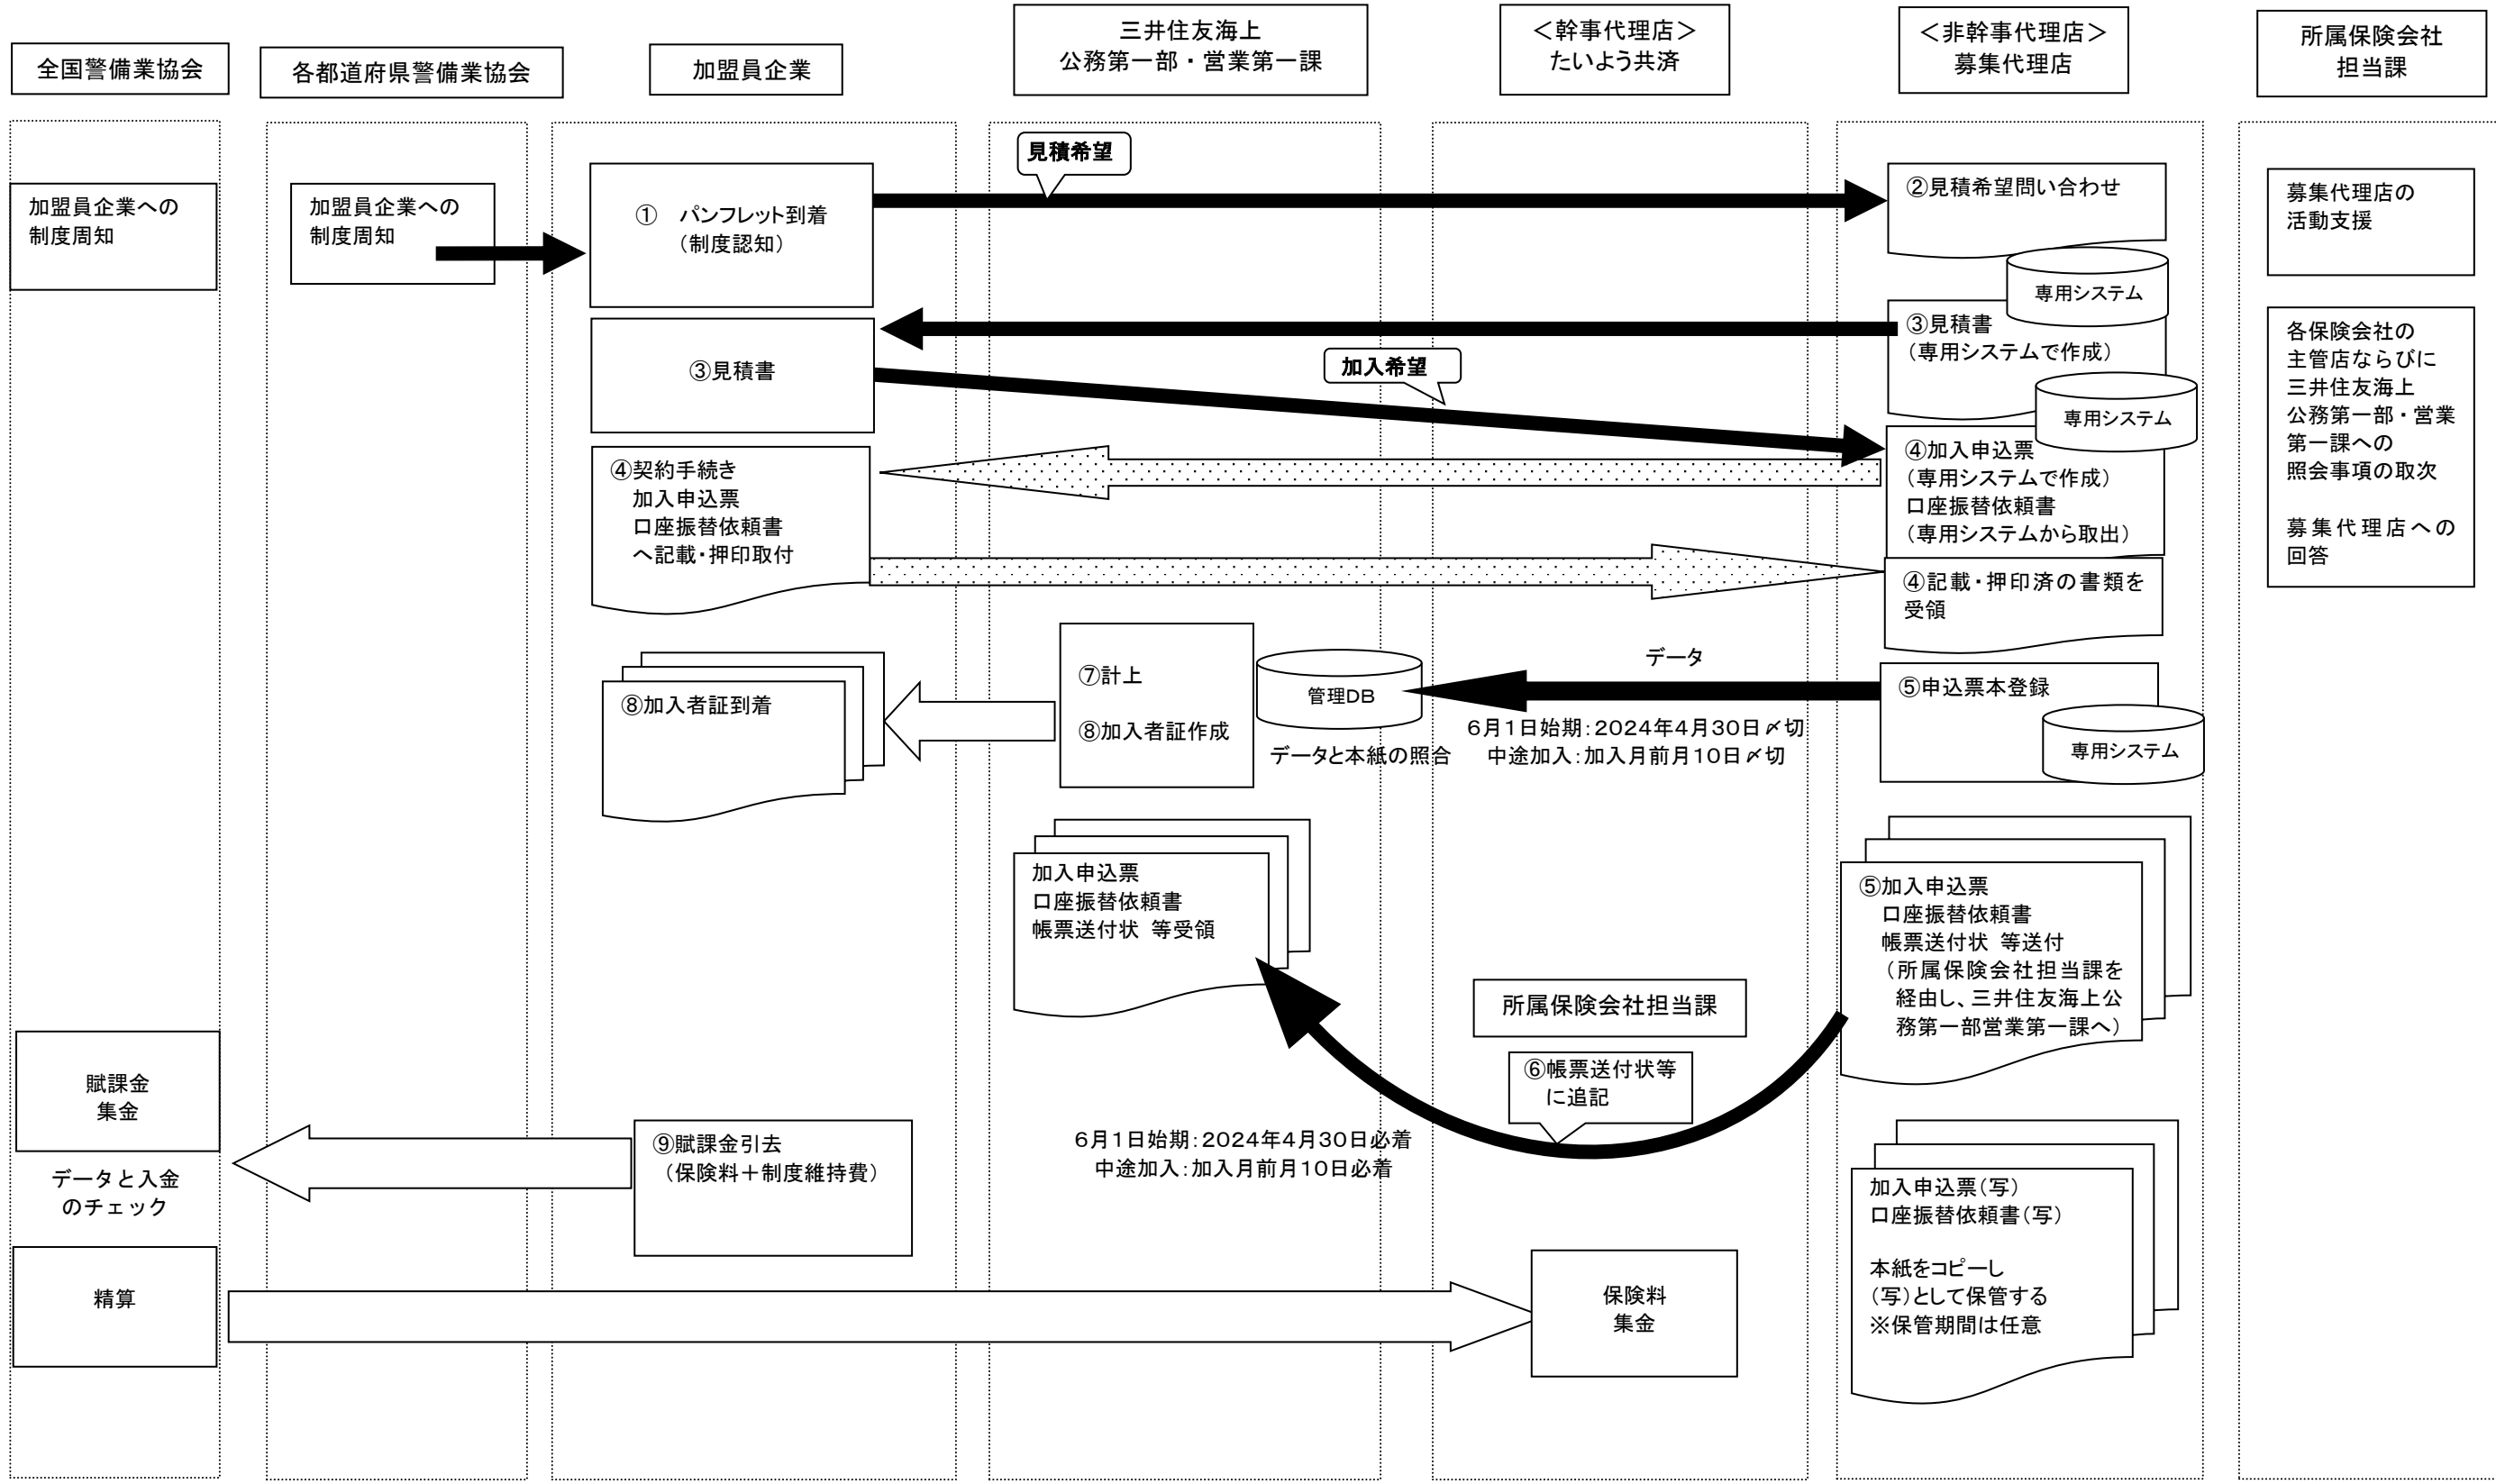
全国警備業協会

各都道府県警備業協会

加盟員企業

三井住友海上
公務第一部・営業第一課

＜幹事代理店＞
たいよう共済

＜非幹事代理店＞
募集代理店

所属保険会社
担当課

加盟員企業への
制度周知

加盟員企業への
制度周知

見積希望

①　パンフレット到着
（制度認知）

②見積希望問い合わせ

募集代理店の
活動支援

専用システム

③見積書

③見積書
（専用システムで作成）

加入希望

専用システム

各保険会社の
主管店ならびに
三井住友海上
公務第一部・営業
第一課への
照会事項の取次

募集代理店への
回答

④契約手続き
加入申込票
口座振替依頼書
へ記載・押印取付

④加入申込票
（専用システムで作成）
口座振替依頼書
（専用システムから取出）

④記載・押印済の書類を
受領

⑦計上

⑧加入者証作成

⑧加入者証到着

管理DB

データと本紙の照合

データ

⑤申込票本登録

専用システム

6月1日始期：2024年4月30日〆切
中途加入：加入月前月10日〆切

加入申込票
口座振替依頼書
帳票送付状　等受領

⑤加入申込票
口座振替依頼書
帳票送付状　等送付
（所属保険会社担当課を
経由し、三井住友海上公
務第一部営業第一課へ）

所属保険会社担当課

⑥帳票送付状等
に追記

賦課金
集金

データと入金
のチェック

⑨賦課金引去
（保険料＋制度維持費）

6月1日始期：2024年4月30日必着
中途加入：加入月前月10日必着

加入申込票（写）
口座振替依頼書（写）

本紙をコピーし
（写）として保管する
※保管期間は任意

精算

保険料
集金